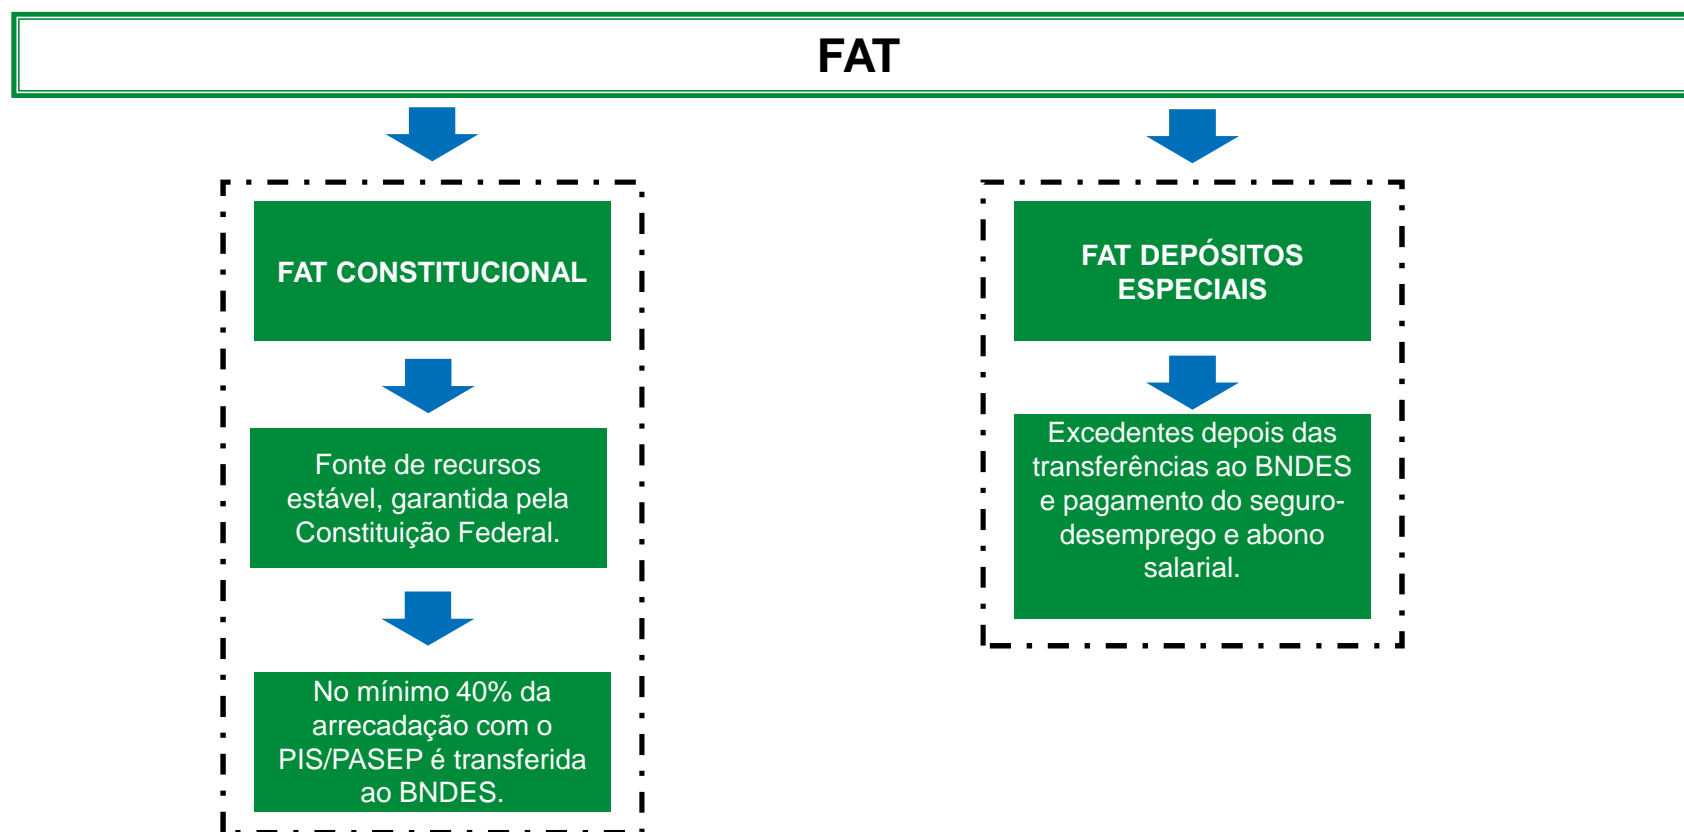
FAT

FAT CONSTITUCIONAL

Fonte de recursos estável, garantida pela Constituição Federal.

No mínimo 40% da arrecadação com o PIS/PASEP é transferida ao BNDES.

FAT DEPÓSITOS ESPECIAIS

Excedentes depois das transferências ao BNDES e pagamento do seguro-desemprego e abono salarial.